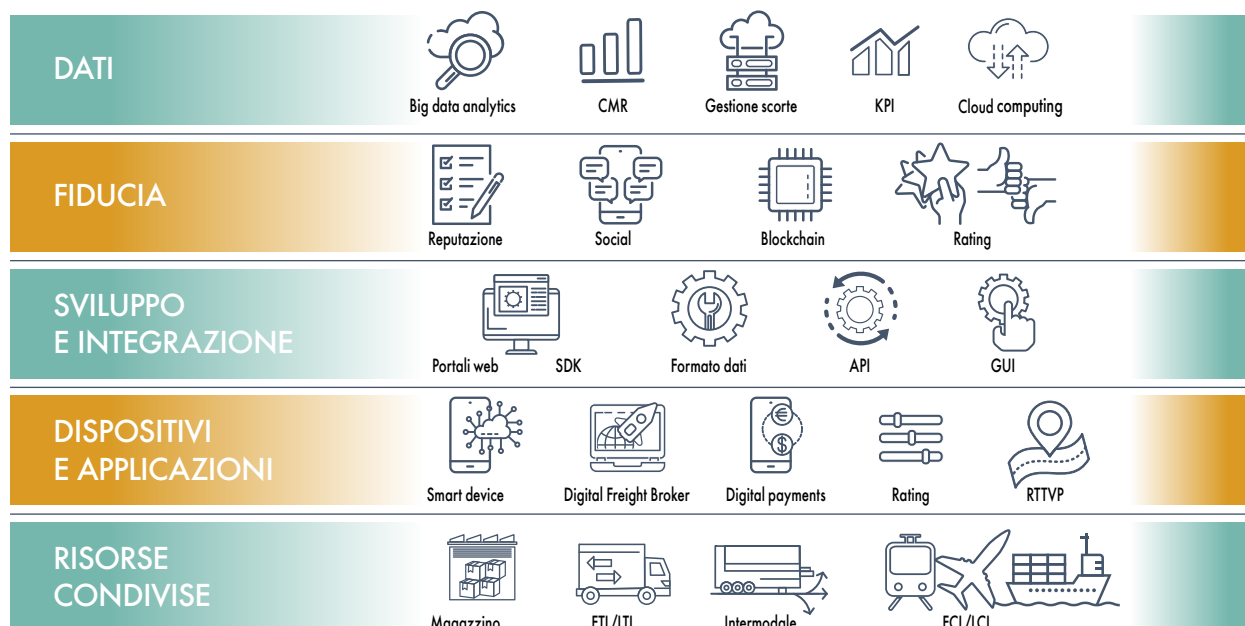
DATI

Big data analytics CMR Gestione scorte KPI Cloud computing

FIDUCIA

Reputazione Social Blockchain Rating

SVILUPPO E INTEGRAZIONE

Portali web SDK Formato dati API GUI

DISPOSITIVI E APPLICAZIONI

Smart device Digital Freight Broker Digital payments Rating RTTVP

RISORSE CONDIVISE

Magazzino FTL/LTL Intermodale FCL/LCL